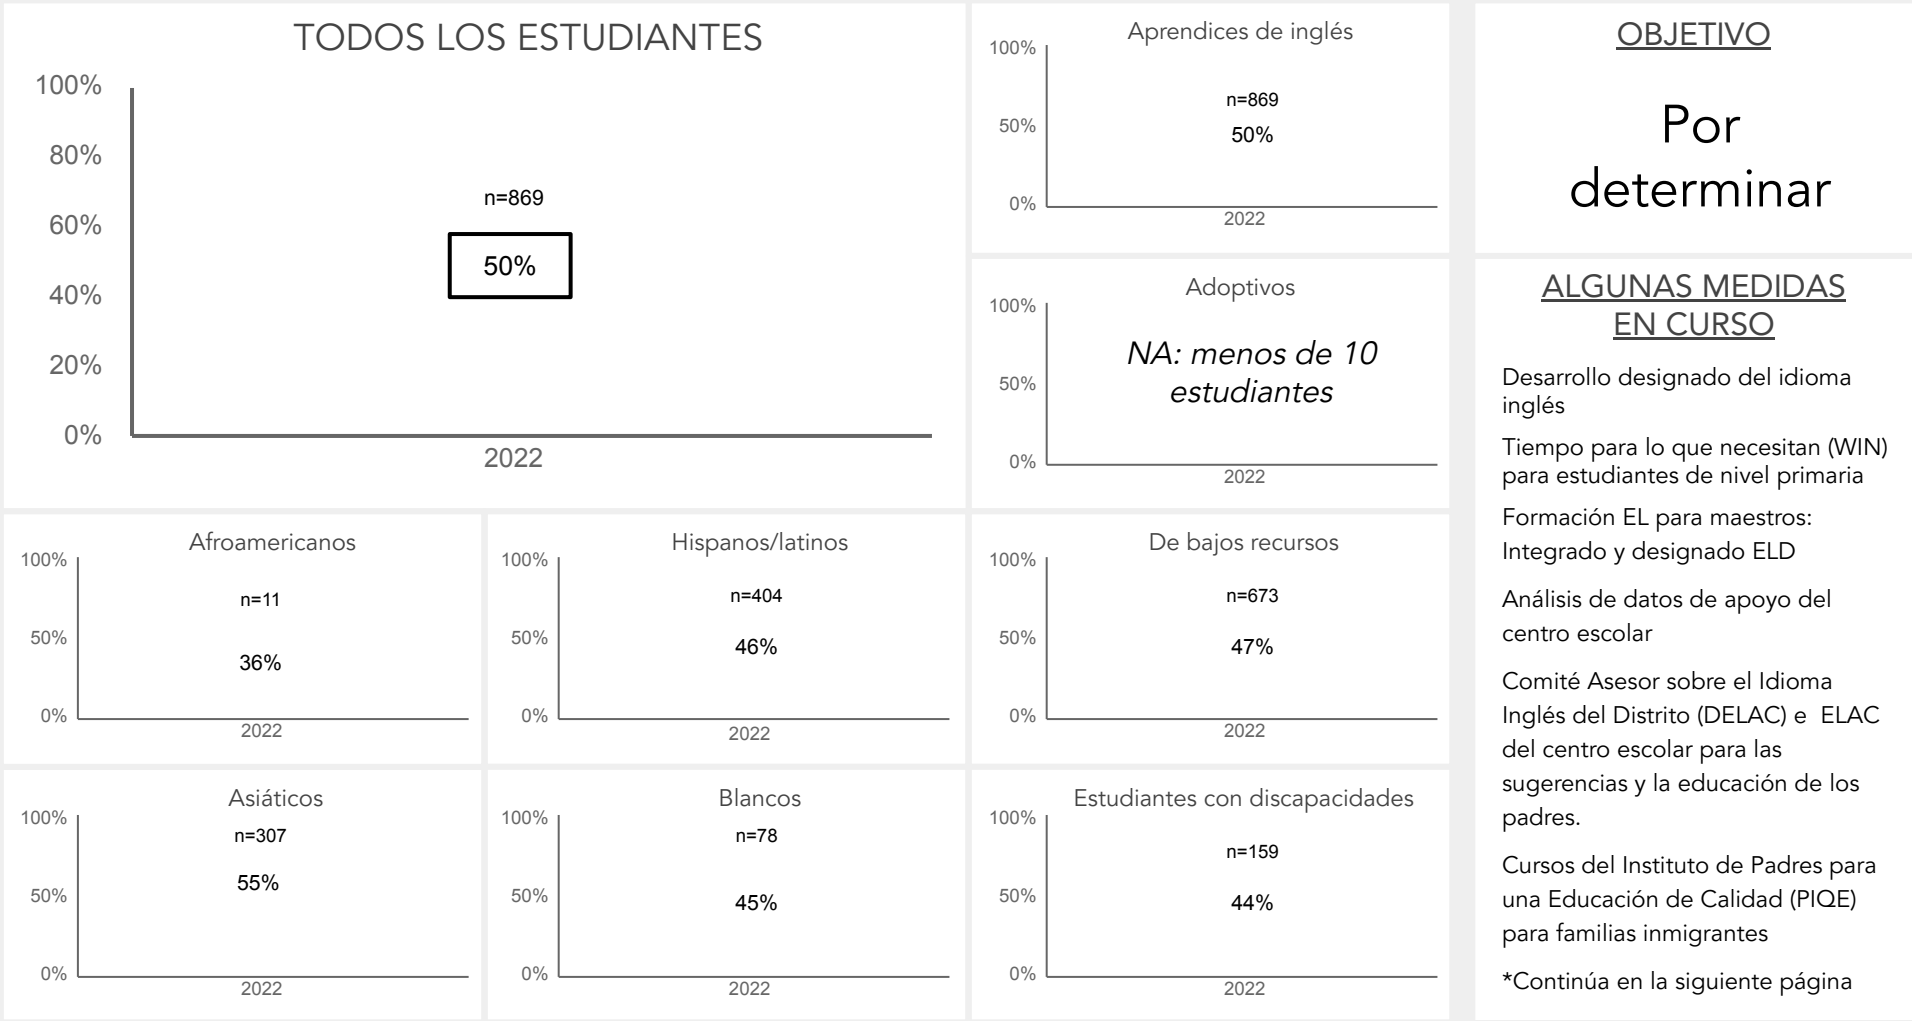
TODOS LOS ESTUDIANTES

100%
80%
60%
40%
20%
0%

n=869
50%
2022

Aprendices de inglés
100%
50%
0%
n=869
50%
2022

OBJETIVO

Por determinar

Adoptivos
100%
50%
0%
NA: menos de 10 estudiantes
2022

ALGUNAS MEDIDAS EN CURSO

Desarrollo designado del idioma inglés

Tiempo para lo que necesitan (WIN) para estudiantes de nivel primaria

Formación EL para maestros: Integrado y designado ELD

Análisis de datos de apoyo del centro escolar

Comité Asesor sobre el Idioma Inglés del Distrito (DELAC) e ELAC del centro escolar para las sugerencias y la educación de los padres.

Cursos del Instituto de Padres para una Educación de Calidad (PIQE) para familias inmigrantes

*Continúa en la siguiente página

Afroamericanos
100%
50%
0%
n=11
36%
2022

Hispanos/latinos
100%
50%
0%
n=404
46%
2022

De bajos recursos
100%
50%
0%
n=673
47%
2022

Asiáticos
100%
50%
0%
n=307
55%
2022

Blancos
100%
50%
0%
n=78
45%
2022

Estudiantes con discapacidades
100%
50%
0%
n=159
44%
2022